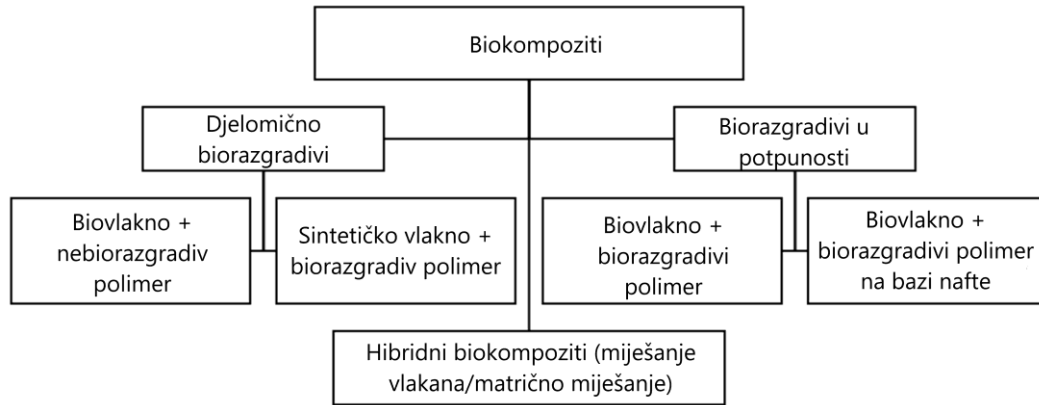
Biokompoziti

Djelomično biorazgradivi

Biorazgradivi u potpunosti

Biovlakno + nebiorazgradiv polimer

Sintetičko vlakno + biorazgradiv polimer

Biovlakno + biorazgradivi polimer

Biovlakno + biorazgradivi polimer na bazi nafte

Hibridni biokompoziti (miješanje vlakana/matrično miješanje)